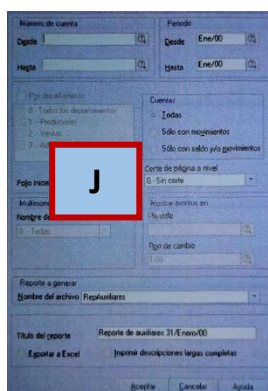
Número de cuenta
Desde
Hasta
Periodo
Desde Ene/00
Hasta Ene/00
Por departamento
0 - Todos los departamentos
1 - Producción
2 - Ventas
3 - Ad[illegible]
Cuentas
Todas
Sólo con movimientos
Sólo con saldo y/o movimientos
Corte de página a nivel
0 - Sin corte
Folio inicial
J
Multimoneda
Nombre de
0 - Todas
Mostrar montos en
Moneda
Tipo de cambio
1.00
Reporte a generar
Nombre del archivo Repauxiliares
Título del reporte Reporte de auxiliares 31/Enero/00
Exportar a Excel
Imprimir descripciones largas completas
Aceptar Cancelar Ayuda